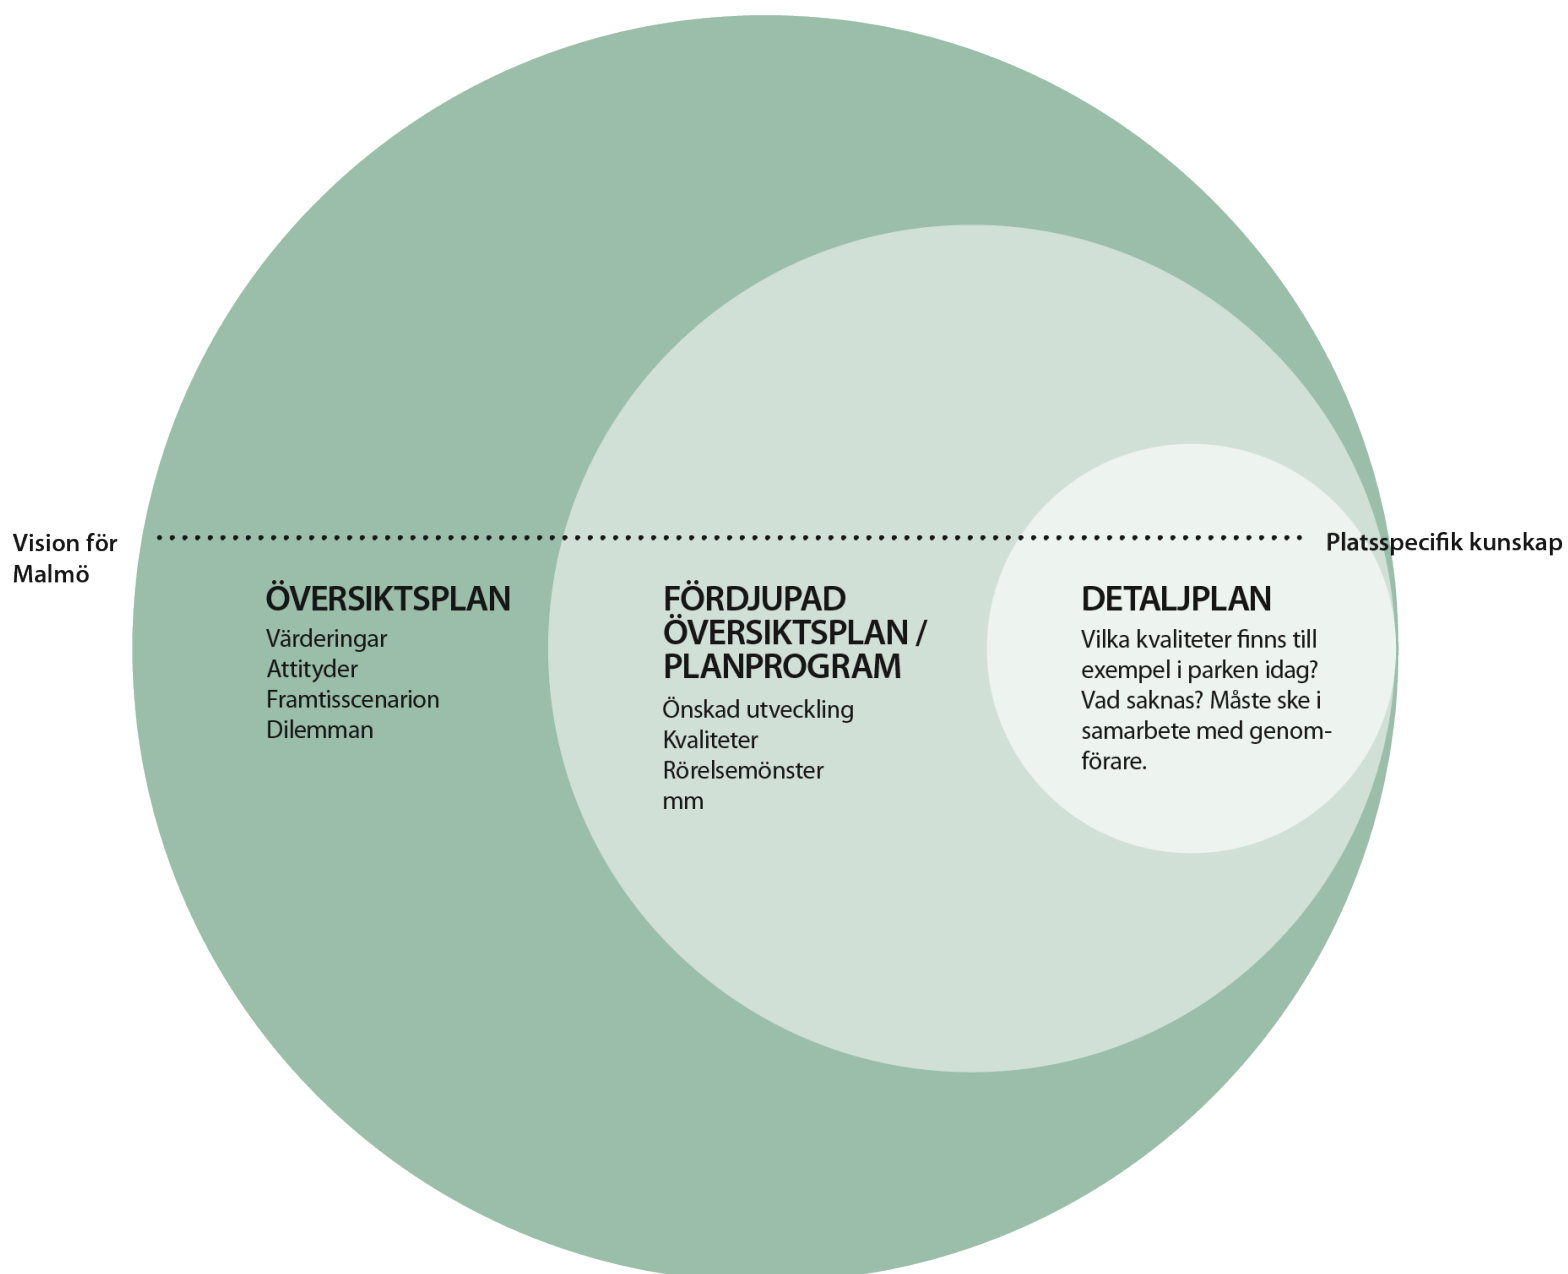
Vision för Malmö

Platsspecifik kunskap

ÖVERSIKTSPLAN
Värderingar
Attityder
Framtisscenarion
Dilemman

FÖRDJUPAD ÖVERSIKTSPLAN / PLANPROGRAM
Önskad utveckling
Kvaliteter
Rörelsemönster
mm

DETALJPLAN
Vilka kvaliteter finns till exempel i parken idag? Vad saknas? Måste ske i samarbete med genomförare.